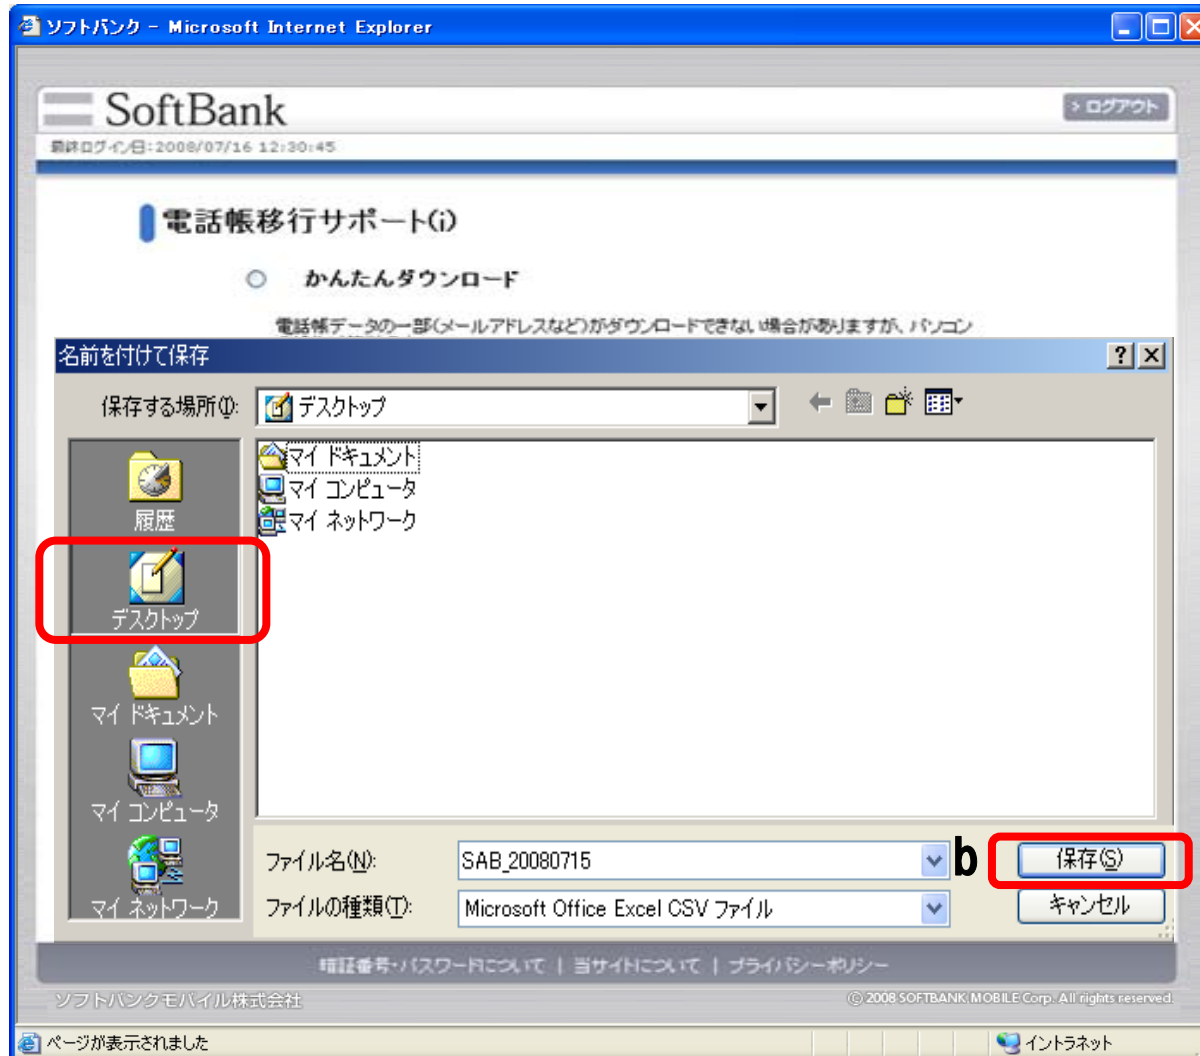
ソフトバンク - Microsoft Internet Explorer

SoftBank

> ログアウト

最終ログイン日:2008/07/16 12:30:45

電話帳移行サポート(i)

かんたんダウンロード

電話帳データの一部(メールアドレスなど)がダウンロードできない場合がありますが、パソコン

名前を付けて保存

?

保存する場所(I): デスクトップ

マイ ドキュメント
マイ コンピュータ
マイ ネットワーク

履歴

デスクトップ

マイ ドキュメント

マイ コンピュータ

マイ ネットワーク

ファイル名(N): SAB_20080715

ファイルの種類(T): Microsoft Office Excel CSV ファイル

b

保存(S)

キャンセル

暗証番号・パスワードについて | 当サイトについて | プライバシーポリシー

ソフトバンクモバイル株式会社

© 2008 SOFTBANK MOBILE Corp. All rights reserved.

ページが表示されました

イントラネット